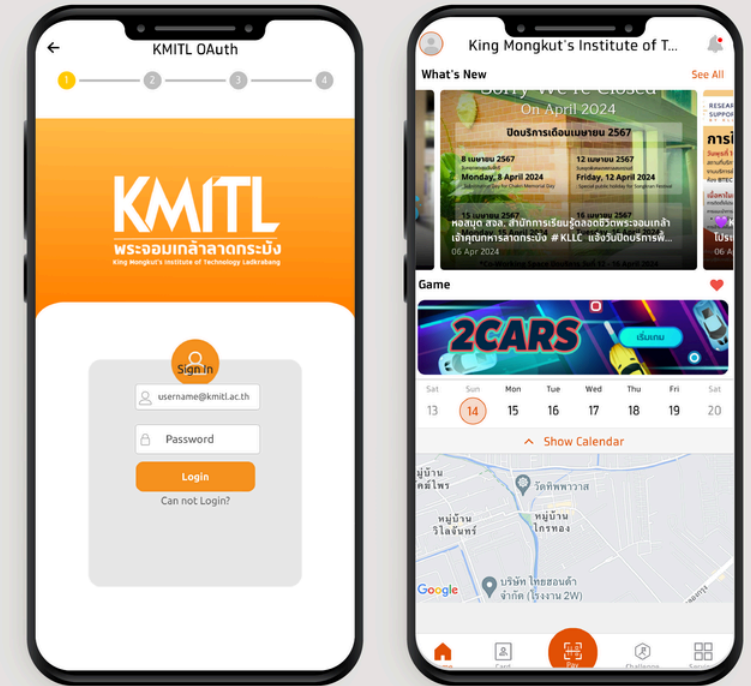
KMITL OAuth

1 2 3 4

KMITL
พระจอมเกล้าลาดกระบัง
King Mongkut's Institute of Technology Ladkrabang

Sign in

username@kmitl.ac.th

Password

Login

Can not Login?

King Mongkut's Institute of T...

What's New

See All

Sorry We're Closed
On April 2024

ปิดบริการเดือนเมษายน 2567

8 เมษายน 2567
Monday, 8 April 2024

12 เมษายน 2567
Friday, 12 April 2024

15 เมษายน 2567

16 เมษายน 2567

หอสมุด สจล. สำนักการเรียนรู้ตลอดชีวิตพระจอมเกล้าเจ้าคุณทหารลาดกระบัง # KLLC แจ้งวันปิดบริการพิ...

06 Apr 2024

RESEARCH SUPPORT

การเ

โปรแ

Game

2CARS

เริ่มเกม

| Sat | Sun | Mon | Tue | Wed | Thu | Fri | Sat |
|---|---|---|---|---|---|---|---|
| 13 | 14 | 15 | 16 | 17 | 18 | 19 | 20 |

Show Calendar

หมู่บ้าน คลังไพร

วัดทิพพาวาส

หมู่บ้าน ไกรทอง

หมู่บ้าน วิไลจันทร์

บริษัท ไทยฮอนด้า จำกัด (โรงงาน 2W)

Google

Home

Card

Pay

Challenge

Service